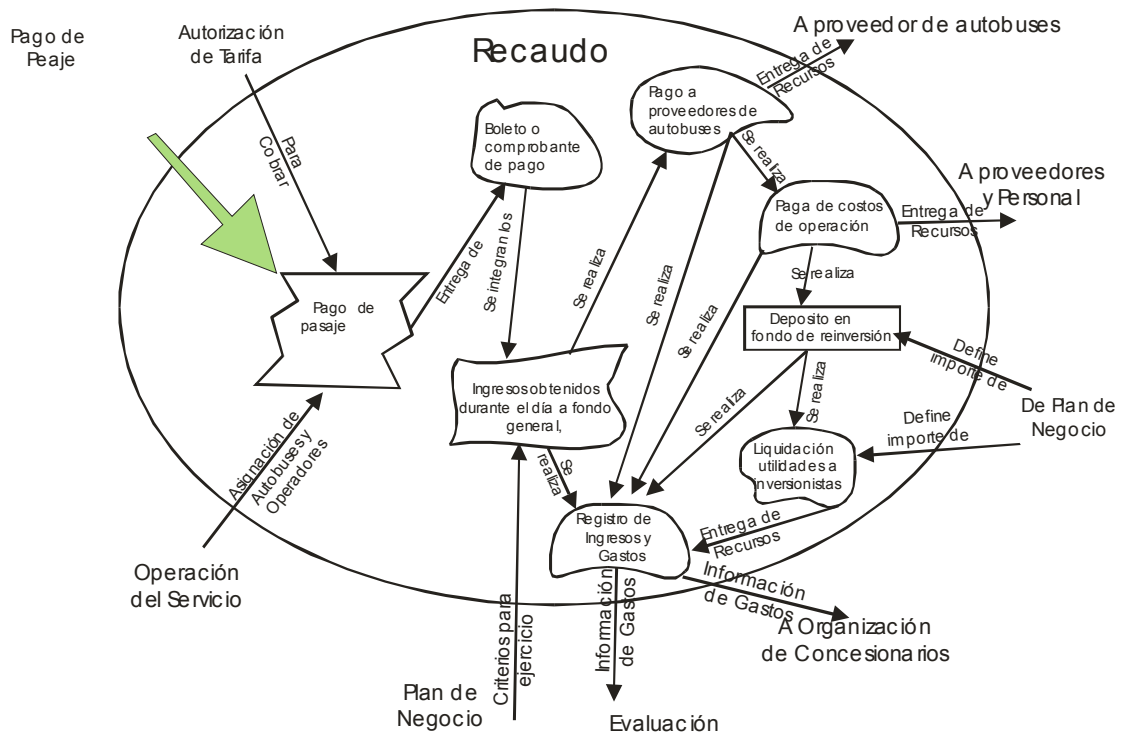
Pago de Peaje

Autorización de Tarifa

Recaudo

A proveedor de autobuses

Entrega de Recursos

Para Cobrar

Boleto o comprobante de pago

Pago a proveedores de autobuses

Se realiza

A proveedores y Personal

Paga de costos de operación

Entrega de Recursos

Entrega de

Se integran los

Se realiza

Se realiza

Se realiza

Pago de pasaje

Deposito en fondo de reinversión

Define importe de

Se realiza

Ingresos obtenidos durante el día a fondo general,

Se realiza

Se realiza

Define importe de

De Plan de Negocio

Asignación de Autobuses y Operadores

Liquidación utilidades a inversionistas

Se realiza

Registro de Ingresos y Gastos

Entrega de Recursos

Operación del Servicio

Información de Gastos

A Organización de Concesionarios

Criterios para ejercicio

Información de Gastos

Plan de Negocio

Evaluación